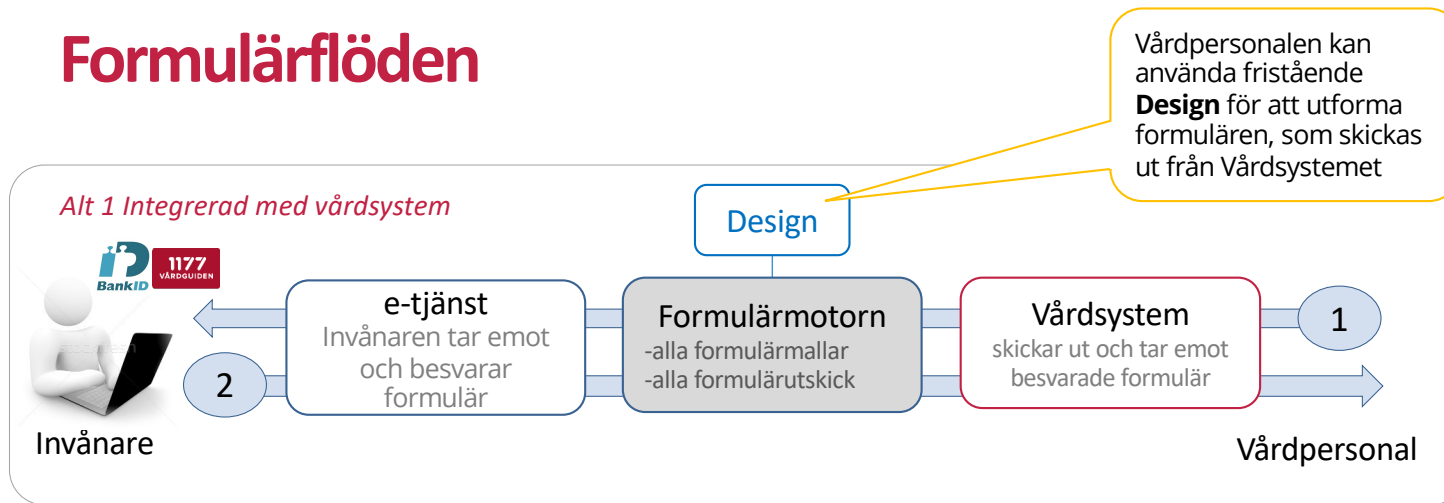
Formulärflöden

Vårdpersonalen kan använda fristående **Design** för att utforma formulären, som skickas ut från Vårdsystemet

Alt 1 Integrerad med vårdsystem

Design

BankID

1177 VÅRDGUIDEN

e-tjänst
Invånaren tar emot och besvarar formulär

Formulärmotorn
-alla formulärmallar
-alla formulärutskick

Vårdsystem
skickar ut och tar emot besvarade formulär

1

2

Invånare

Vårdpersonal